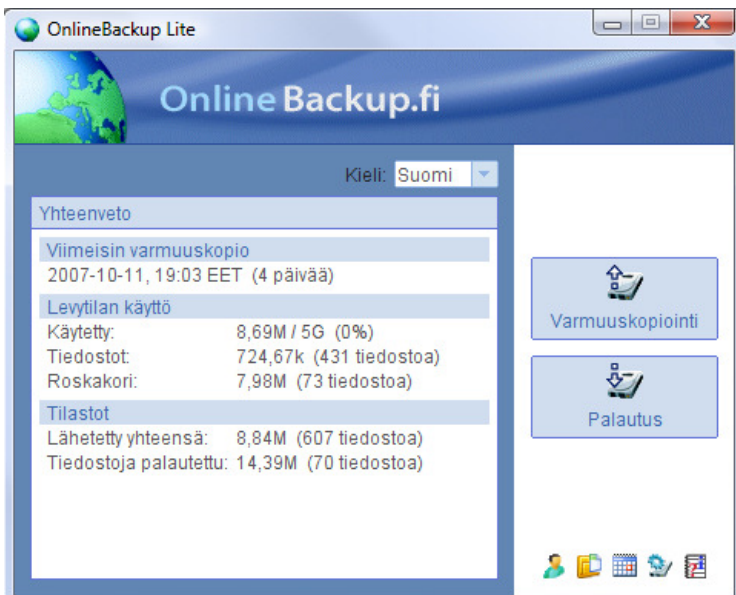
OnlineBackup Lite

Online Backup.fi

Kieli: Suomi

Yhteenveto

Viimeisin varmuuskopio
2007-10-11, 19:03 EET (4 päivää)

Levytilan käyttö
Käytetty: 8,69M / 5G (0%)
Tiedostot: 724,67k (431 tiedostoa)
Roskakori: 7,98M (73 tiedostoa)

Tilastot
Lähetetty yhteensä: 8,84M (607 tiedostoa)
Tiedostoja palautettu: 14,39M (70 tiedostoa)

Varmuuskopiointi

Palautus